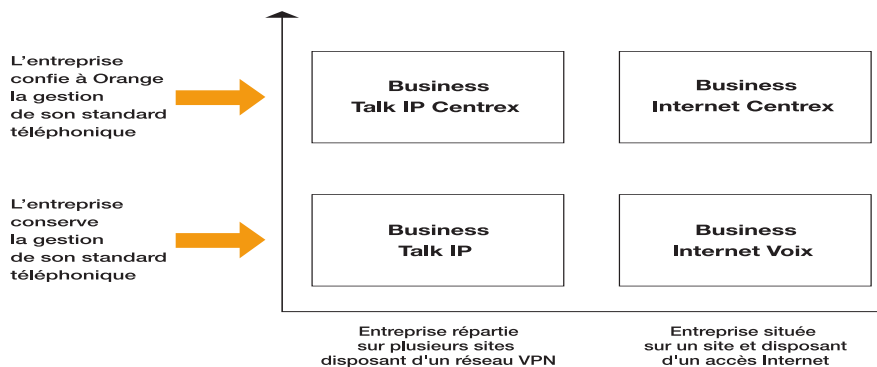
L'entreprise confie à Orange la gestion de son standard téléphonique

L'entreprise conserve la gestion de son standard téléphonique

Business Talk IP Centrex

Business Internet Centrex

Business Talk IP

Business Internet Voix

Entreprise répartie sur plusieurs sites disposant d'un réseau VPN

Entreprise située sur un site et disposant d'un accès Internet